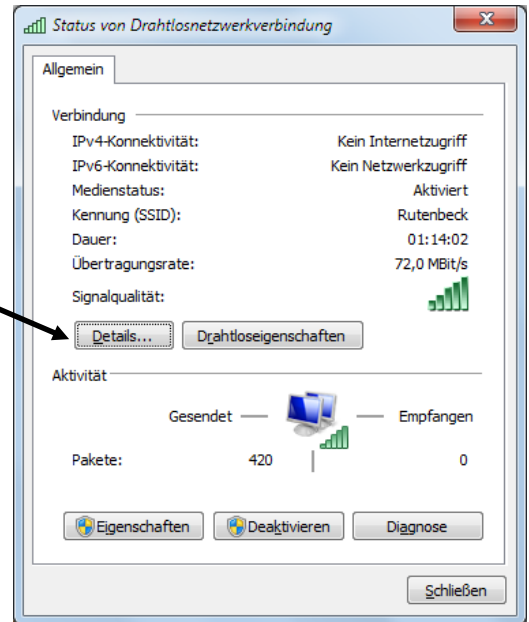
Status von Drahtlosnetzwerkverbindung

Allgemein

Verbindung

| | |
|---|---|
| IPv4-Konnektivität: | Kein Internetzugriff |
| IPv6-Konnektivität: | Kein Netzwerkzugriff |
| Medienstatus: | Aktiviert |
| Kennung (SSID): | Rutenbeck |
| Dauer: | 01:14:02 |
| Übertragungsrate: | 72,0 MBit/s |
| Signalqualität: | |

Details... Drahtloseigenschaften

Aktivität

Gesendet — — Empfangen

Pakete: 420 0

Eigenschaften Deaktivieren Diagnose

Schließen